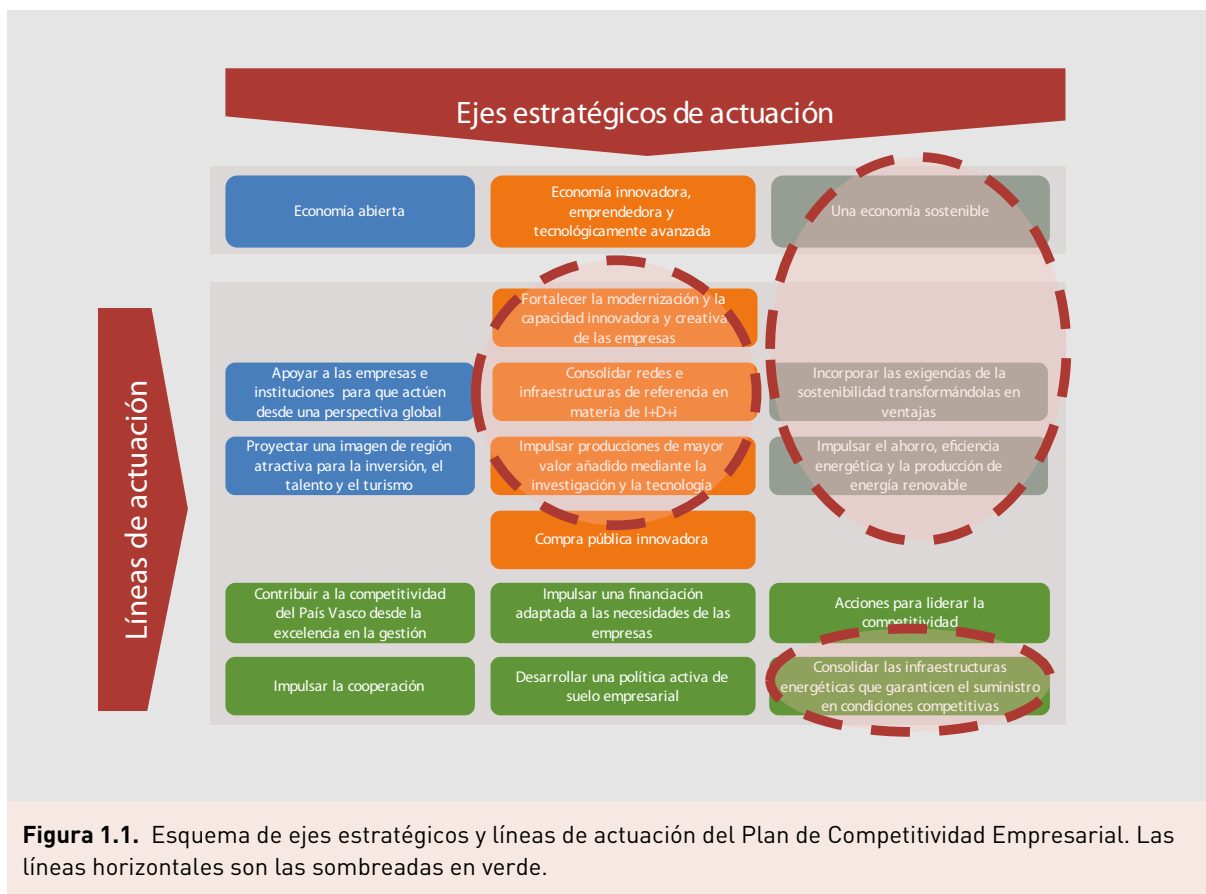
Ejes estratégicos de actuación

Líneas de actuación

Economía abierta

Economía innovadora, emprendedora y tecnológicamente avanzada

Una economía sostenible

Fortalecer la modernización y la capacidad innovadora y creativa de las empresas

Apoyar a las empresas e instituciones para que actúen desde una perspectiva global

Consolidar redes e infraestructuras de referencia en materia de I+D+i

Incorporar las exigencias de la sostenibilidad transformándolas en ventajas

Proyectar una imagen de región atractiva para la inversión, el talento y el turismo

Impulsar producciones de mayor valor añadido mediante la investigación y la tecnología

Impulsar el ahorro, eficiencia energética y la producción de energía renovable

Compra pública innovadora

Contribuir a la competitividad del País Vasco desde la excelencia en la gestión

Impulsar una financiación adaptada a las necesidades de las empresas

Acciones para liderar la competitividad

Impulsar la cooperación

Desarrollar una política activa de suelo empresarial

Consolidar las infraestructuras energéticas que garanticen el suministro en condiciones competitivas

**Figura 1.1.** Esquema de ejes estratégicos y líneas de actuación del Plan de Competitividad Empresarial. Las líneas horizontales son las sombreadas en verde.